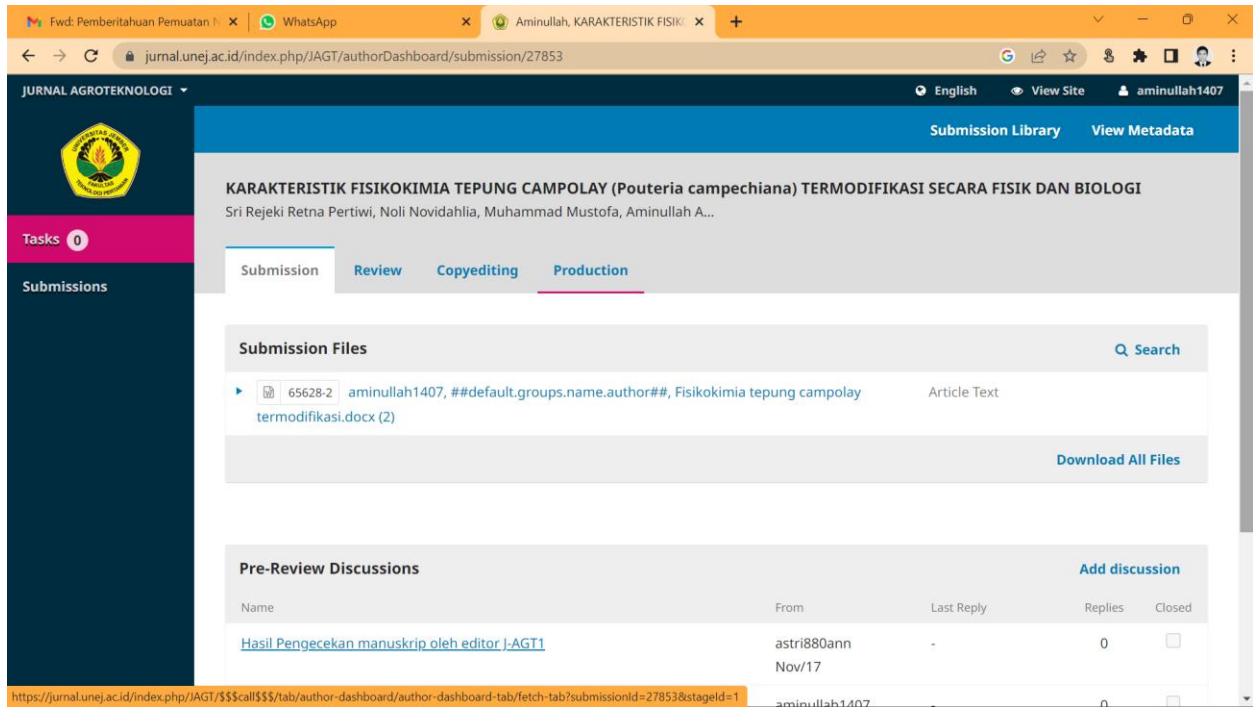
Fwd: Pemberitahuan Pemuatan N ×
WhatsApp ×
Aminullah, KARAKTERISTIK FISIK ×
+

jurnal.unej.ac.id/index.php/JAGT/authorDashboard/submission/27853

JURNAL AGROTEKNOLOGI ▾
English View Site aminullah1407

Submission Library View Metadata

Tasks 0
Submissions

KARAKTERISTIK FISIKOKIMIA TEPUNG CAMPOLAY (Pouteria campechiana) TERMODIFIKASI SECARA FISIK DAN BIOLOGI
Sri Rejeki Retna Pertiwi, Noli Novidahlia, Muhammad Mustofa, Aminullah A...

Submission Review Copyediting Production

Submission Files
Search

65628-2 aminullah1407, ##default.groups.name.author##, Fisikokimia tepung campolay termodifikasi.docx (2)
Article Text

Download All Files

Pre-Review Discussions
Add discussion

| Name | From | Last Reply | Replies | Closed |
|---|---|---|---|---|
| Hasil Pengecekan manuskrip oleh editor J-AGT1 | astri880ann Nov/17 | - | 0 | |
| | aminullah1407 | - | 0 | |

https://jurnal.unej.ac.id/index.php/JAGT/$$$call$$$/tab/author-dashboard/author-dashboard-tab/fetch-tab?submissionId=27853&stageId=1